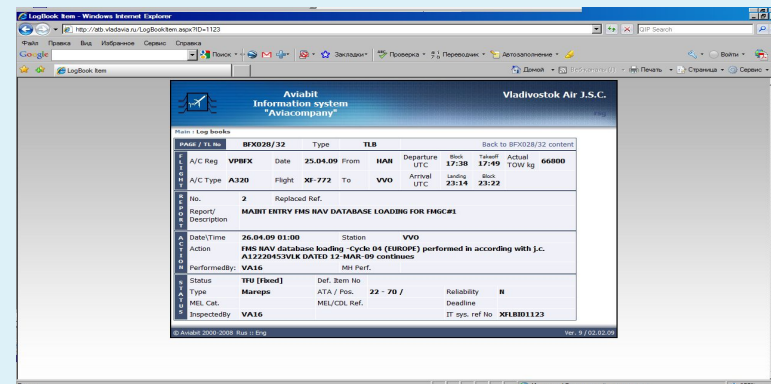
LogBook Item - Windows Internet Explorer

http://atb.vladavia.ru/LogBookItem.aspx?ID=1123

QIP Search

Файл Правка Вид Избранное Сервис Справка

Google

Поиск

Закладки

Проверка

Переводчик

Автозаполнение

Войти

LogBook Item

Домой

Печать

Страница

Сервис

Aviabit Information system "Aviacompany"

Vladivostok Air J.S.C.

Main : Log books

| PAGE / TL No | BFX028/32 | Type | TLB | | Back to BFX028/32 content | | | |
|---|---|---|---|---|---|---|---|---|
| FLIGHT | A/C Reg VPBFX | Date 25.04.09 | From HAN | Departure UTC | Block 17:38 | Takeoff 17:49 | Actual TOW kg | 66800 |
| | A/C Type A320 | Flight XF-772 | To VVO | Arrival UTC | Landing 23:14 | Block 23:22 | | |

| REPORT | No. | 2 | Replaced Ref. |
|---|---|---|---|
| | Report/ Description | MAINT ENTRY FMS NAV DATABASE LOADING FOR FMGC#1 | |

| ACTION | Date\Time | 26.04.09 01:00 | Station | VVO |
|---|---|---|---|---|
| | Action | FMS NAV database loading -Cycle 04 (EUROPE) performed in according with j.c. A12220453VLK DATED 12-MAR-09 continues | | |
| | PerformedBy: | VA16 | MH Perf. | |

| STATUS | Status | TFU [Fixed] | Def. Item No | | | |
|---|---|---|---|---|---|---|
| | Type | Mareps | ATA / Pos. | 22 - 70 / | Reliability | N |
| | MEL Cat. | | MEL/CDL Ref. | | Deadline | |
| | InspectedBy | VA16 | | | IT sys. ref No | XFLBID1123 |

© Aviabit 2000-2008 Rus :: Eng

Ver. 9 / 02.02.09